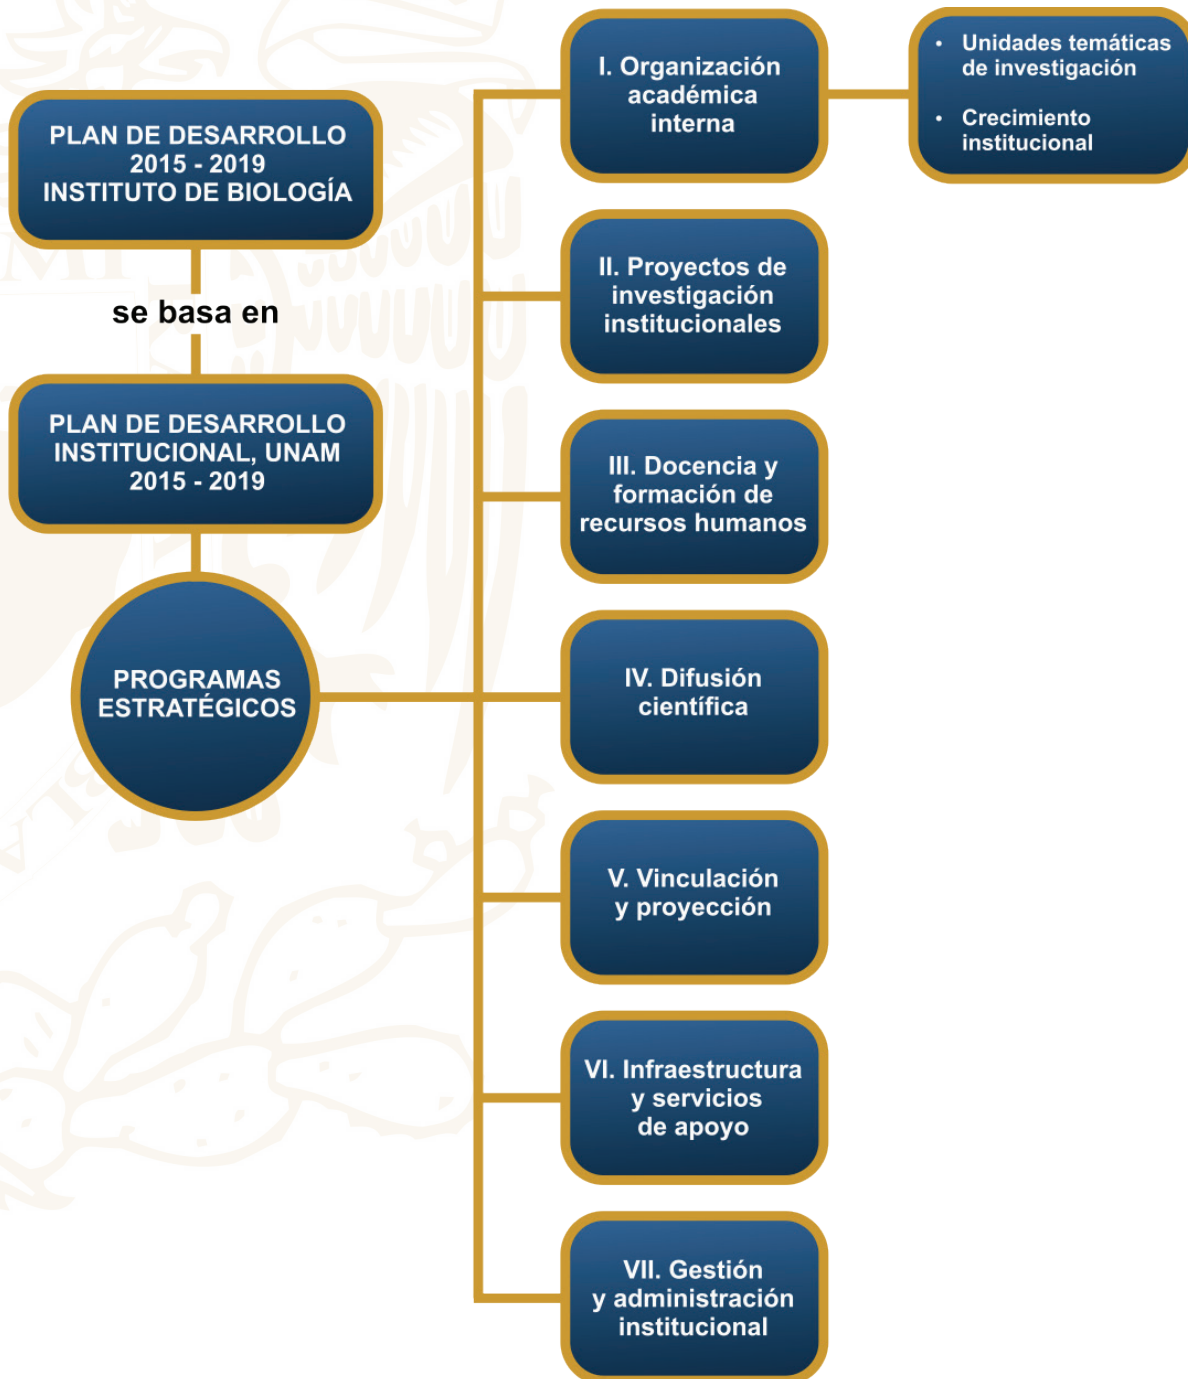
PLAN DE DESARROLLO 2015 - 2019 INSTITUTO DE BIOLOGÍA

se basa en

PLAN DE DESARROLLO INSTITUCIONAL, UNAM 2015 - 2019

PROGRAMAS ESTRATÉGICOS

I. Organización académica interna

• Unidades temáticas de investigación
• Crecimiento institucional

II. Proyectos de investigación institucionales

III. Docencia y formación de recursos humanos

IV. Difusión científica

V. Vinculación y proyección

VI. Infraestructura y servicios de apoyo

VII. Gestión y administración institucional